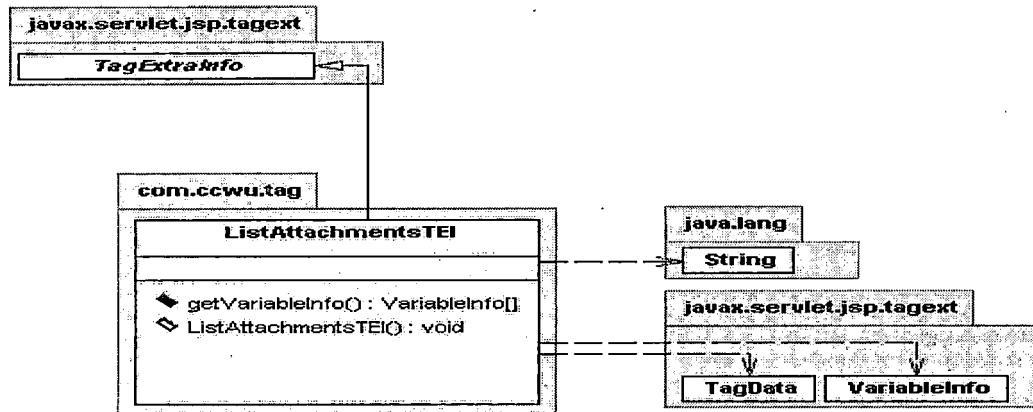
javax.servlet.jsp.tagext

TagExtraInfo

com.ccwu.tag

ListAttachmentsTEI

getVariableInfo() : VariableInfo[]
ListAttachmentsTEI() : void

java.lang

String

javax.servlet.jsp.tagext

TagData

VariableInfo